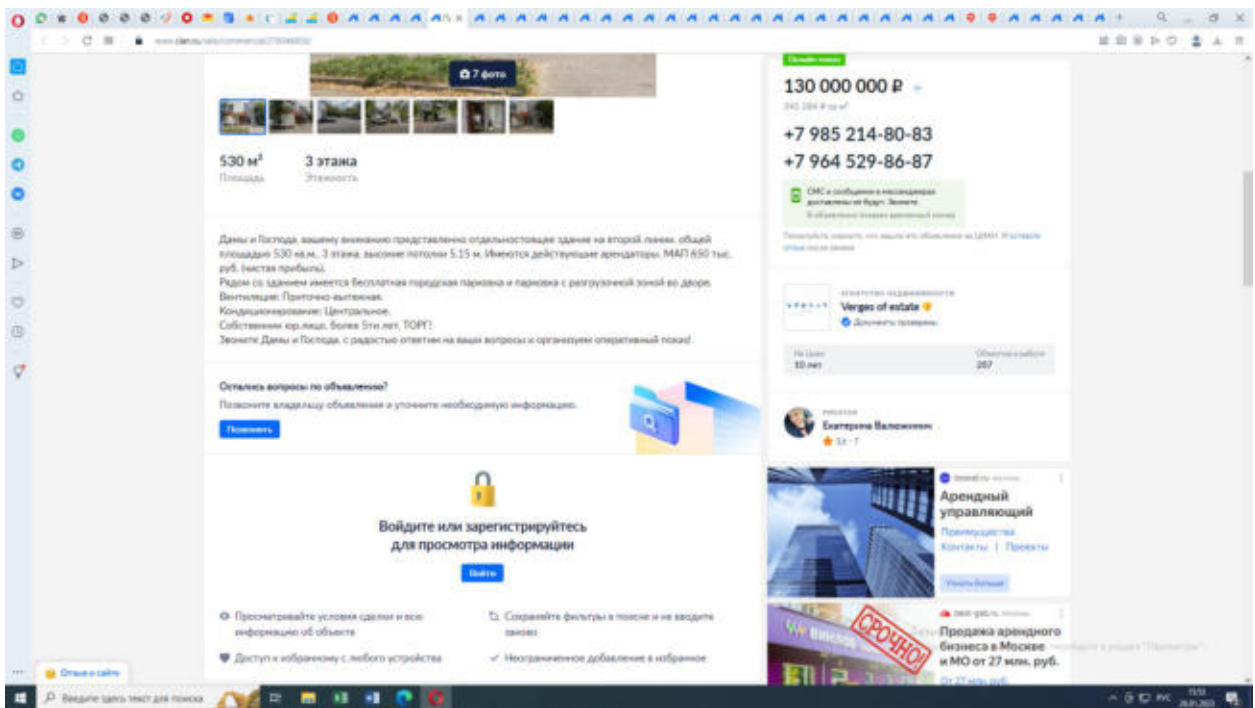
7 фото

530 м²
Площадь

3 этажа
Этажность

Дамы и Господа, вашему вниманию представленно отдельностоящее здание на второй линии, общей площадью 530 кв.м., 3 этажа, высокие потолки 5.15 м. Имеются действующие арендаторы. МАП 650 тыс. руб. (чистая прибыль).
Рядом со зданием имеется бесплатная городская парковка и парковка с разгрузочной зоной во дворе.
Вентиляция: Приточно-вытяжная.
Кондиционирование: Центральное.
Собственник юр.лицо, более 5ти лет, ТОРГ!
Звоните Дамы и Господа, с радостью ответим на ваши вопросы и организуем оперативный показ!

Остались вопросы по объявлению?
Позвоните владельцу объявления и уточните необходимую информацию.
Позвонить

Войдите или зарегистрируйтесь для просмотра информации
Войти

Просматривайте условия сделки и всю информацию об объекте
Сохраняйте фильтры в поиске и не вводите заново
Доступ к избранному с любого устройства
Неограниченное добавление в избранное

130 000 000 ₽
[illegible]
+7 985 214-80-83
+7 964 529-86-87
СМС и сообщения в мессенджерах доставлены не будут. Звоните.
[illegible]

Verges of estate
Документы проверены
На Циан 10 лет
Объектов в работе 287

Екатерина Валюженич
5.0 · 7

Арендный управляющий
Преимущества
Контакты | Проекты
Узнать больше

СРОЧНО!
Продажа арендного бизнеса в Москве и МО от 27 млн. руб.

Отзыв о сайте
Введите здесь текст для поиска